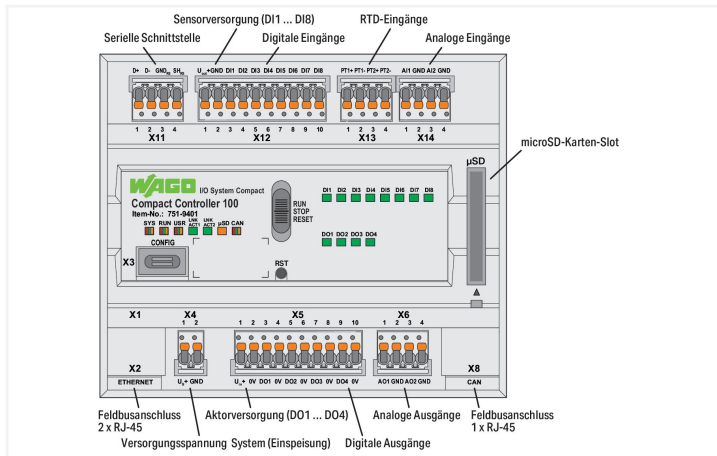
Sensorversorgung (DI1 ... DI8)
RTD-Eingänge
Serielle Schnittstelle
Digitale Eingänge
Analoge Eingänge

D+ D- GND SH
U+ GND DI1 DI2 DI3 DI4 DI5 DI6 DI7 DI8
PT1+ PT1- PT2+ PT2-
AI1 GND AI2 GND

1 2 3 4
X11
1 2 3 4 5 6 7 8 9 10
X12
1 2 3 4
X13
1 2 3 4
X14

microSD-Karten-Slot

µSD

WAGO
I/O System Compact
Compact Controller 100
Item-No.: 751-9401
SYS RUN USR LNK ACT1 LNK ACT2 µSD CAN
CONFIG
X3
RUN
STOP
RESET
RST
DI1 DI2 DI3 DI4 DI5 DI6 DI7 DI8
DO1 DO2 DO3 DO4

X1
X4
1 2
X5
1 2 3 4 5 6 7 8 9 10
X6
1 2 3 4
X2
ETHERNET
U+ GND
U+ 0V DO1 0V DO2 0V DO3 0V DO4 0V
AO1 GND AO2 GND
X8
CAN

Feldbusanschluss 2 x RJ-45
Aktorversorgung (DO1 ... DO4)
Analoge Ausgänge
Feldbusanschluss 1 x RJ-45
Versorgungsspannung System (Einspeisung)
Digitale Ausgänge